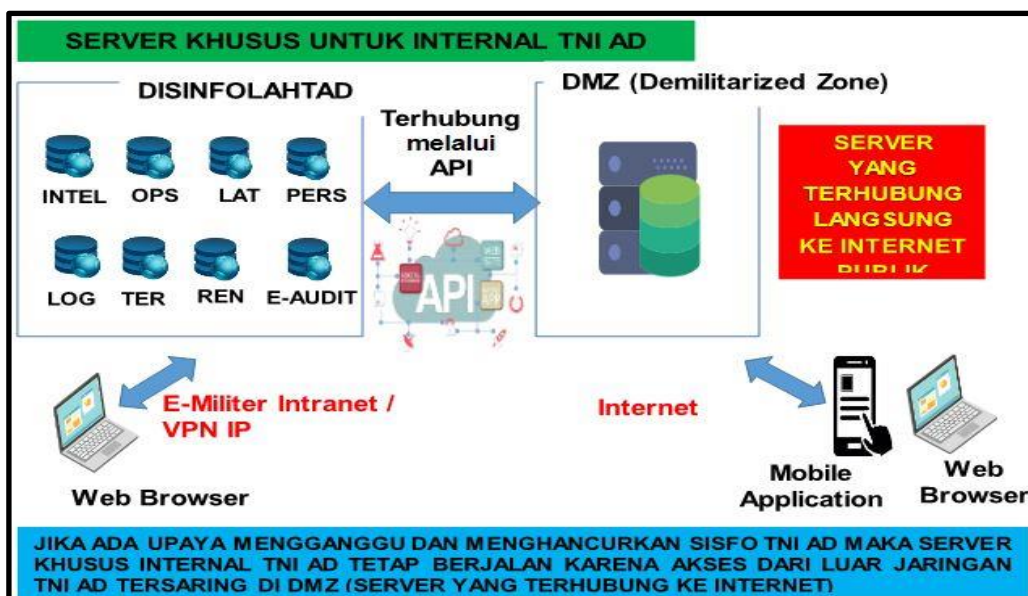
SERVER KHUSUS UNTUK INTERNAL TNI AD

DISINFOLAHTAD

INTEL OPS LAT PERS

LOG TER REN E-AUDIT

Terhubung melalui API

API

DMZ (Demilitarized Zone)

SERVER YANG TERHUBUNG LANGSUNG KE INTERNET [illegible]

E-Militer Intranet / VPN IP

Web Browser

Internet

Mobile Application

Web Browser

JIKA ADA UPAYA MENGGANGGU DAN MENGHANCURKAN SISFO TNI AD MAKA SERVER KHUSUS INTERNAL TNI AD TETAP BERJALAN KARENA AKSES DARI LUAR JARINGAN TNI AD TERSARING DI DMZ (SERVER YANG TERHUBUNG KE INTERNET)